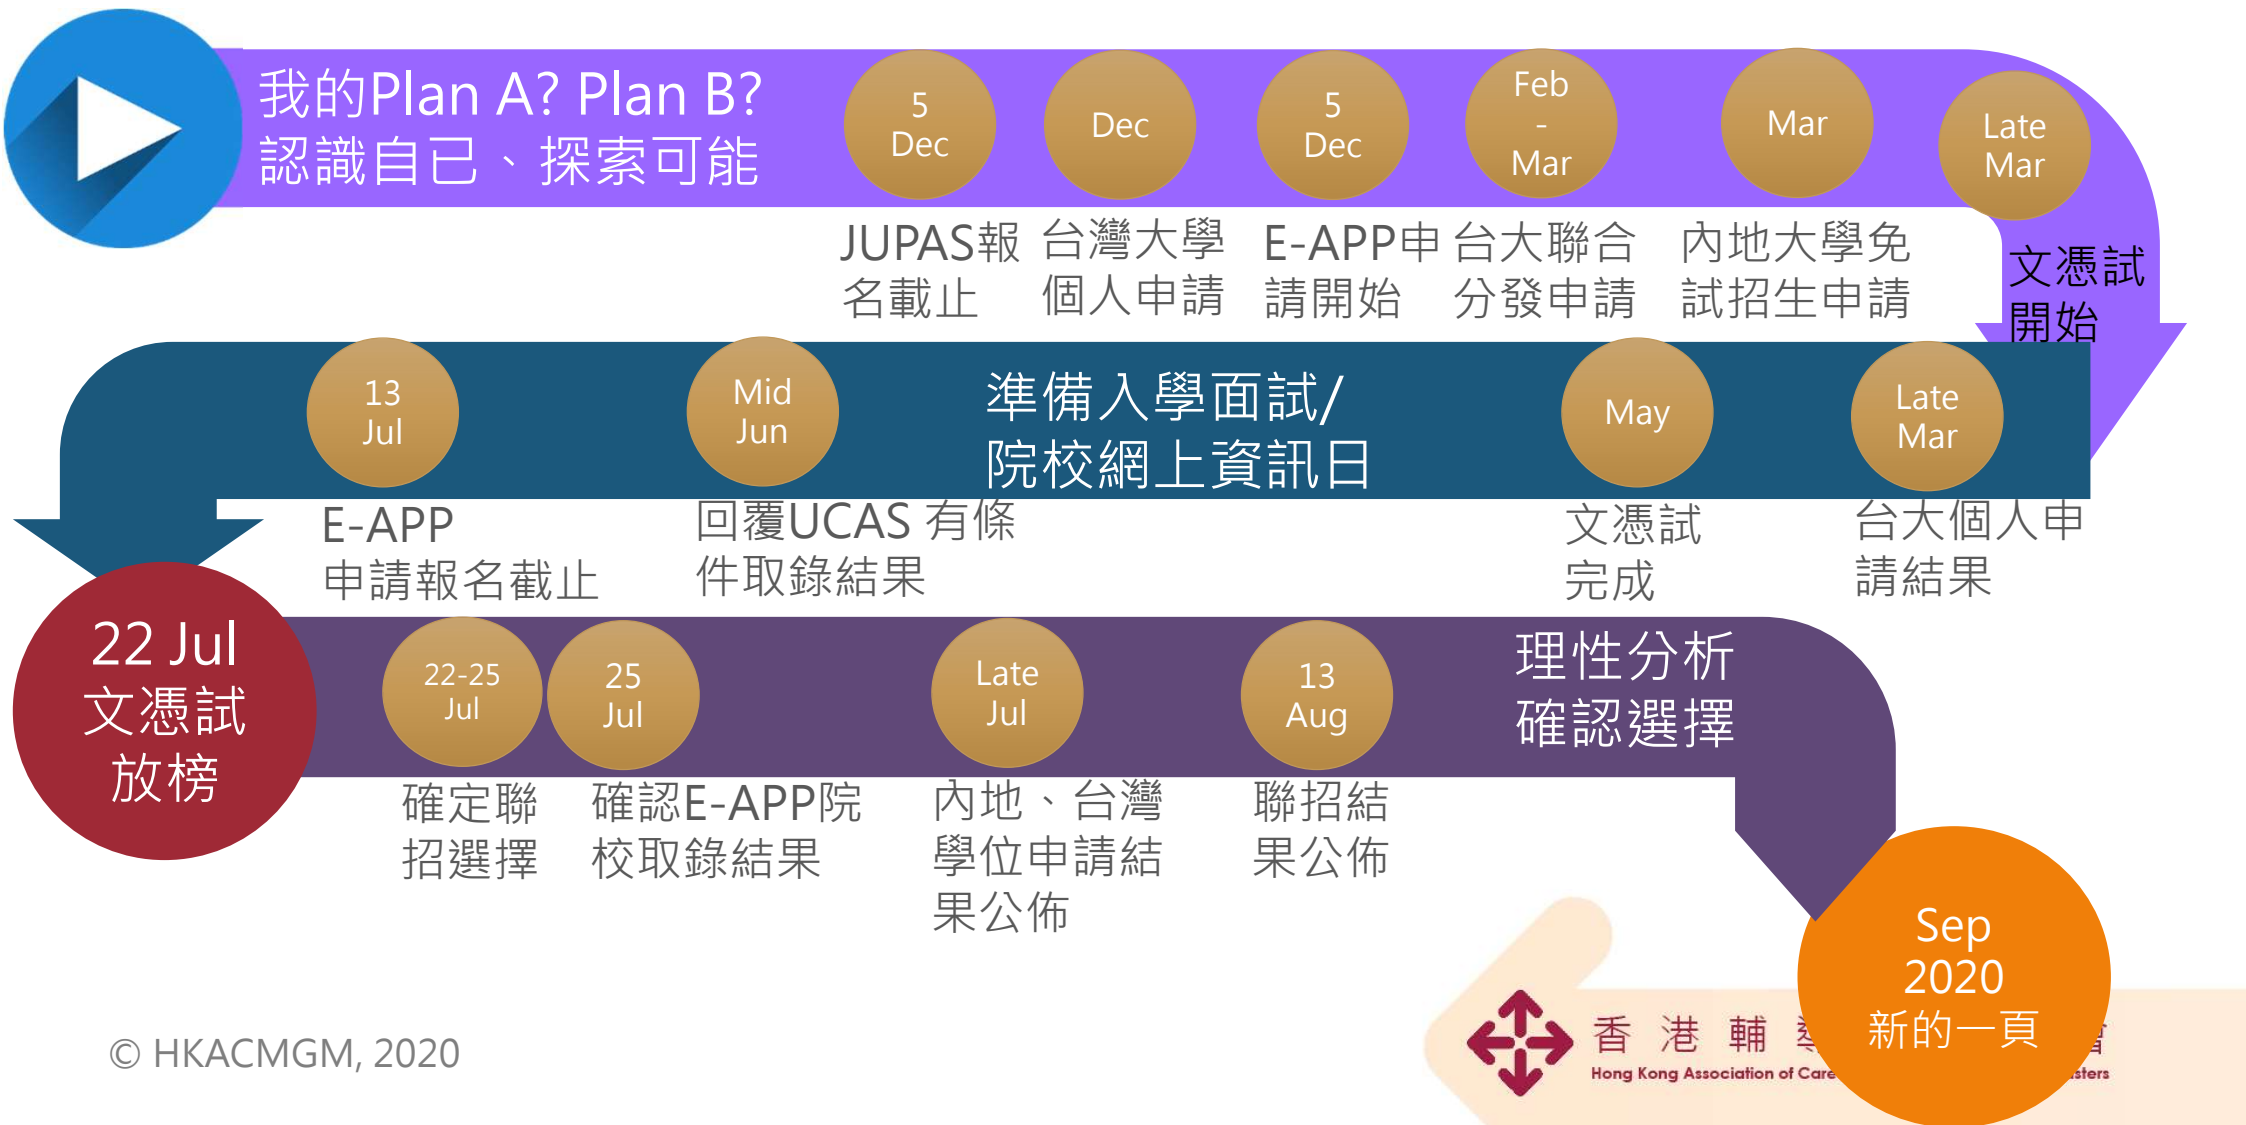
我的Plan A? Plan B?
認識自己、探索可能

5 Dec
JUPAS報名截止

Dec
台灣大學個人申請

5 Dec
E-APP申請開始

Feb - Mar
台大聯合分發申請

Mar
內地大學免試招生申請

Late Mar
文憑試開始

13 Jul
E-APP
申請報名截止

Mid Jun
回覆UCAS 有條件取錄結果

準備入學面試/
院校網上資訊日

May
文憑試完成

Late Mar
台大個人申請結果

22 Jul
文憑試
放榜

22-25 Jul
確定聯招選擇

25 Jul
確認E-APP院校取錄結果

Late Jul
內地、台灣學位申請結果公佈

13 Aug
聯招結果公佈

理性分析
確認選擇

Sep
2020
新的一頁

© HKACMGM, 2020

香 港 輔 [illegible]
Hong Kong Association of Care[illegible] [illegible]sters